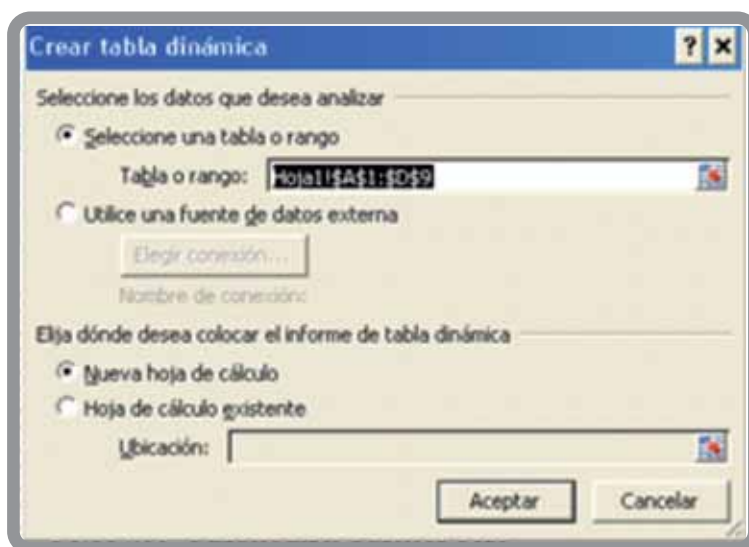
Crear tabla dinámica

? ×

Seleccione los datos que desea analizar

Seleccione una tabla o rango

Tabla o rango: Hoja1!$A$1:$D$9

Utilice una fuente de datos externa

Elegir conexión...

Nombre de conexión:

Elija dónde desea colocar el informe de tabla dinámica

Nueva hoja de cálculo

Hoja de cálculo existente

Ubicación:

Aceptar

Cancelar